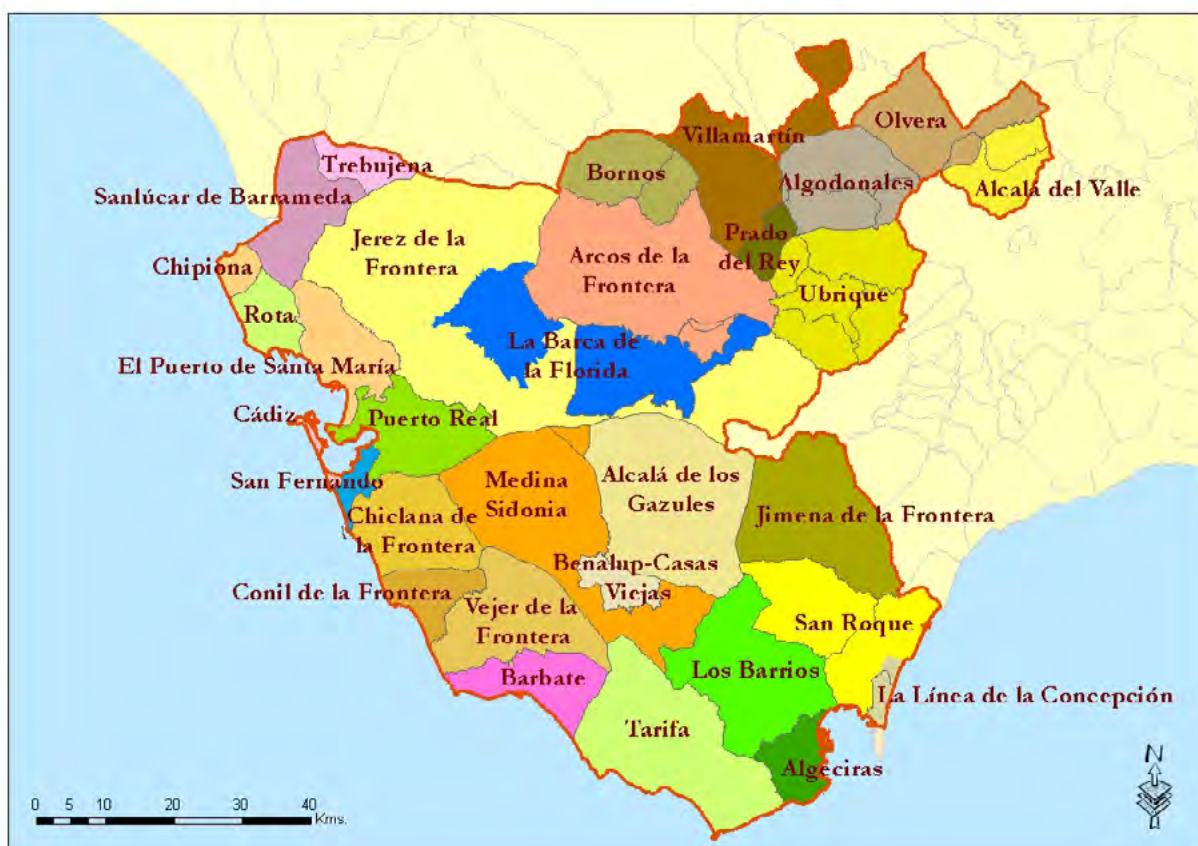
Villamartín
Olvera
Trebujena
Bornos
Algodonales
Alcalá del Valle
Sanlúcar de Barrameda
Jerez de la Frontera
Arcos de la Frontera
Prado del Rey
Chipiona
Ubrique
Rota
La Barca de la Florida
El Puerto de Santa María
Cádiz
Puerto Real
San Fernando
Medina Sidonia
Alcalá de los Gazules
Jimena de la Frontera
Chiclana de la Frontera
Benalup-Casas Viejas
Conil de la Frontera
Vejer de la Frontera
San Roque
Los Barrios
Barbate
La Línea de la Concepción
Tarifa
Algeciras
N
0 5 10 20 30 40 Kms.